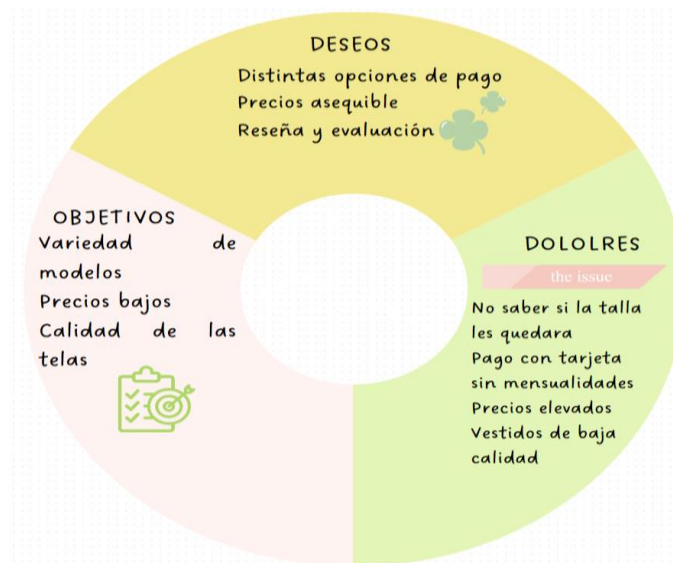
DESEOS
Distintas opciones de pago
Precios asequible
Reseña y evaluación

OBJETIVOS
Variedad de modelos
Precios bajos
Calidad de las telas

DOLOLRES
the issue
No saber si la talla les quedara
Pago con tarjeta sin mensualidades
Precios elevados
Vestidos de baja calidad